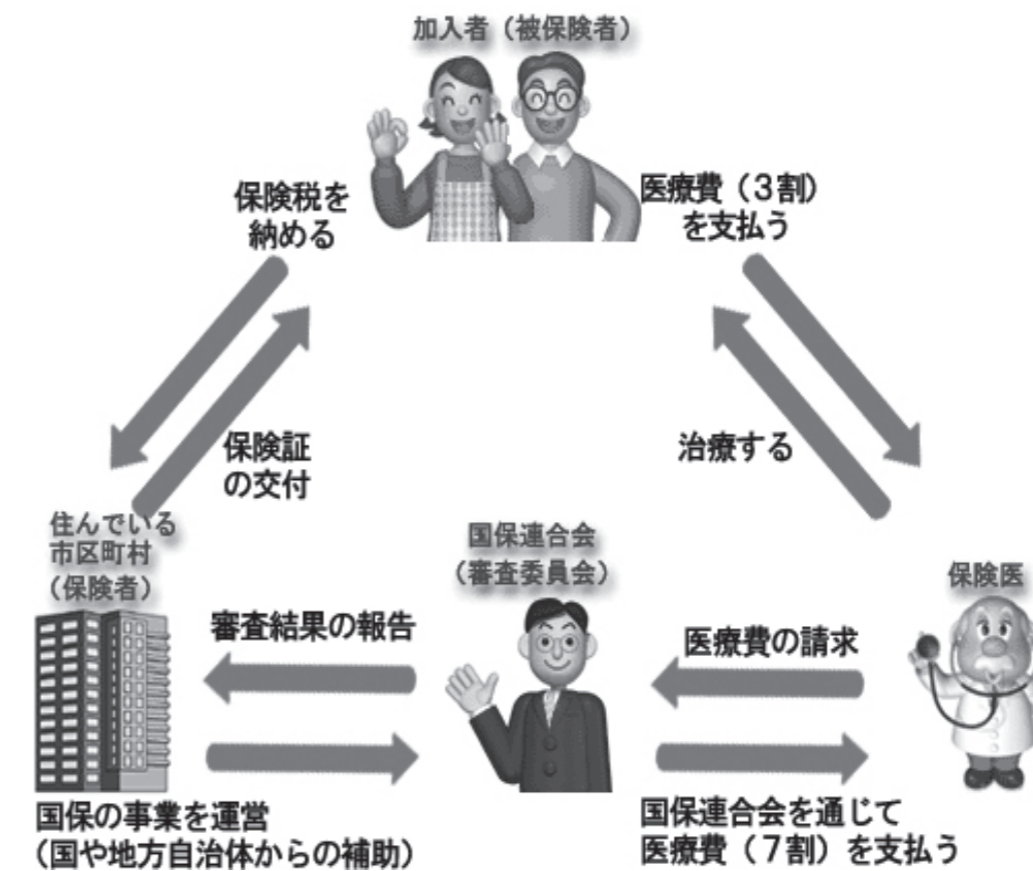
加入者（被保険者）

保険税を納める

医療費（3割）を支払う

保険証の交付

治療する

住んでいる市区町村（保険者）

国保連合会（審査委員会）

保険医

審査結果の報告

医療費の請求

国保の事業を運営（国や地方自治体からの補助）

国保連合会を通じて医療費（7割）を支払う